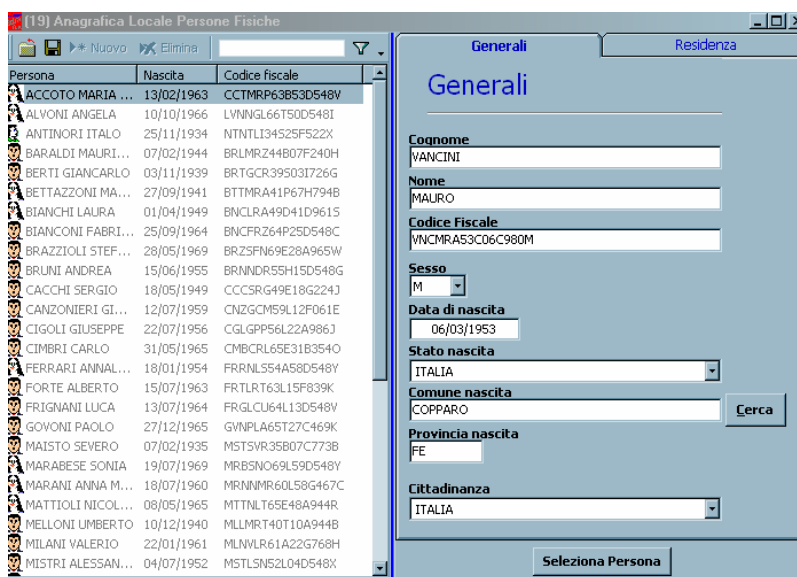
(19) Anagrafica Locale Persone Fisiche

Nuovo Elimina

| Persona | Nascita | Codice fiscale |
|---|---|---|
| ACCOTO MARIA ... | 13/02/1963 | CCTMRP63B53D548V |
| ALVONI ANGELA | 10/10/1966 | LVNNGL66T50D548I |
| ANTINORI ITALO | 25/11/1934 | NTNTLI34S25F522X |
| BARALDI MAURI... | 07/02/1944 | BRLMRZ44B07F240H |
| BERTI GIANCARLO | 03/11/1939 | BRTGCR39S03I726G |
| BETTAZZONI MA... | 27/09/1941 | BTTMRA41P67H794B |
| BIANCHI LAURA | 01/04/1949 | BNCLRA49D41D961S |
| BIANCONI FABRI... | 25/09/1964 | BNCFRZ64P25D548C |
| BRAZZIOLI STEF... | 28/05/1969 | BRZSFN69E28A965W |
| BRUNI ANDREA | 15/06/1955 | BRNNDR55H15D548G |
| CACCHI SERGIO | 18/05/1949 | CCCSRG49E18G224J |
| CANZONIERI GI... | 12/07/1959 | CNZGCM59L12F061E |
| CIGOLI GIUSEPPE | 22/07/1956 | CGLGPP56L22A986J |
| CIMBRI CARLO | 31/05/1965 | CMBCRL65E31B354O |
| FERRARI ANNAL... | 18/01/1954 | FRRNLS54A58D548Y |
| FORTE ALBERTO | 15/07/1963 | FRTLRT63L15F839K |
| FRIGNANI LUCA | 13/07/1964 | FRGLCU64L13D548V |
| GOVONI PAOLO | 27/12/1965 | GVNPLA65T27C469K |
| MAISTO SEVERO | 07/02/1935 | MSTSVR35B07C773B |
| MARABESE SONIA | 19/07/1969 | MRBSNO69L59D548Y |
| MARANI ANNA M... | 18/07/1960 | MRNNMR60L58G467C |
| MATTIOLI NICOL... | 08/05/1965 | MTTNLT65E48A944R |
| MELLONI UMBERTO | 10/12/1940 | MLLMRT40T10A944B |
| MILANI VALERIO | 22/01/1961 | MLNVLR61A22G768H |
| MISTRI ALESSAN... | 04/07/1952 | MSTLSN52L04D548X |

Generali | Residenza

Generali

Cognome
VANCINI
Nome
MAURO
Codice Fiscale
VNCMRA53C06C980M
Sesso
M
Data di nascita
06/03/1953
Stato nascita
ITALIA
Comune nascita
COPPARO
Cerca
Provincia nascita
FE
Cittadinanza
ITALIA

Seleziona Persona